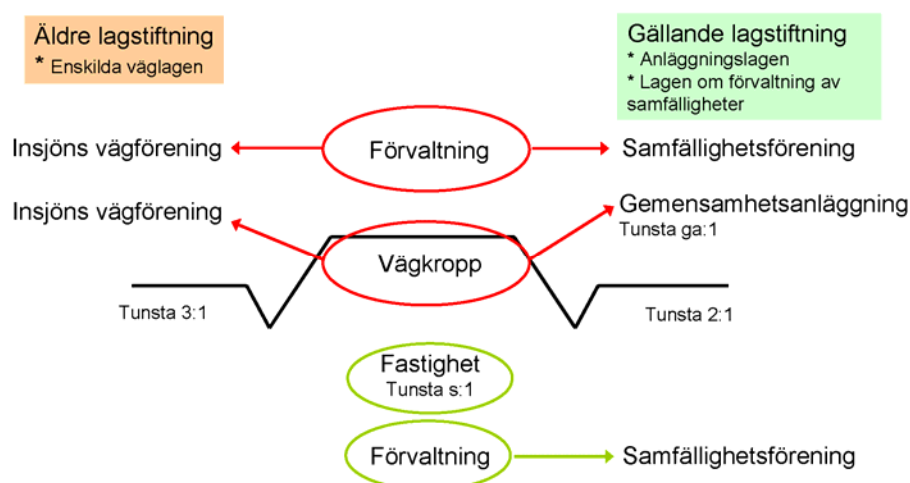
Äldre lagstiftning
* Enskilda väglagen

Gällande lagstiftning
* Anläggningslagen
* Lagen om förvaltning av samfälligheter

Insjöns vägförening

Förvaltning

Samfällighetsförening

Insjöns vägförening

Gemensamhetsanläggning
Tunsta ga:1

Vägkropp

Tunsta 3:1

Tunsta 2:1

Fastighet
Tunsta s:1

Förvaltning

Samfällighetsförening